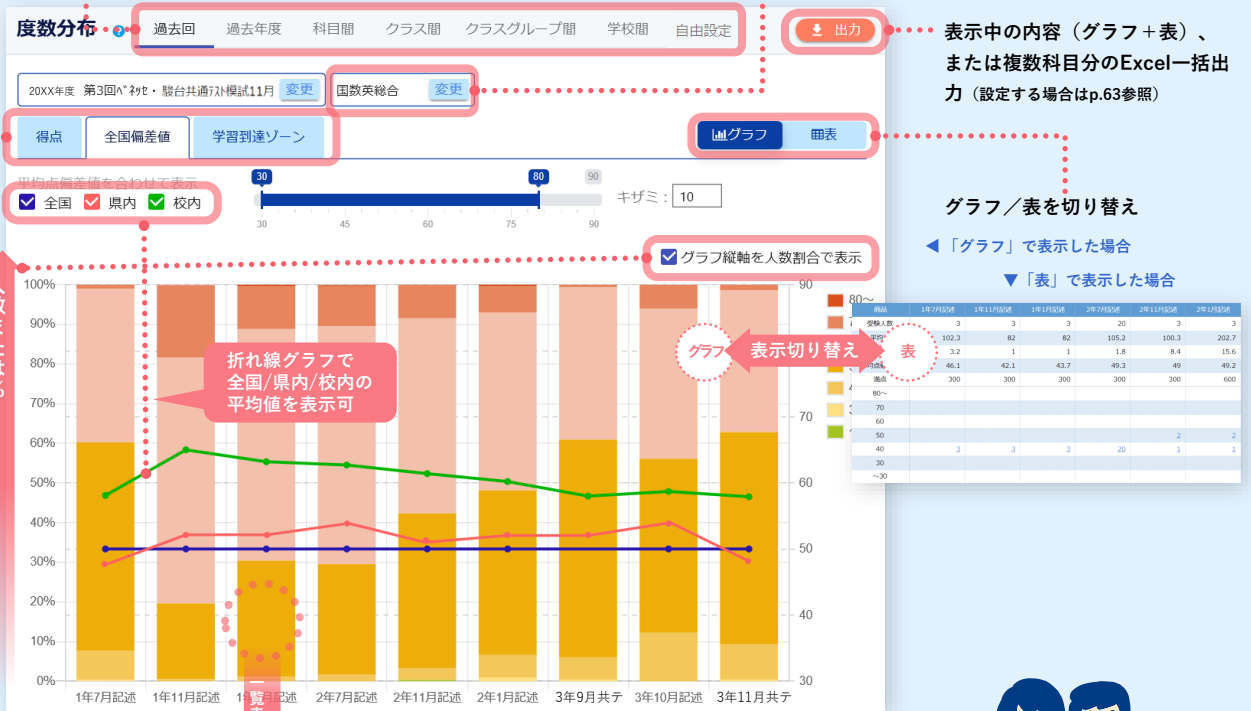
度数分布

過去回　過去年度　科目間　クラス間　クラスグループ間　学校間　自由設定

出力

表示中の内容（グラフ＋表）、または複数科目分のExcel一括出力（設定する場合はp.63参照）

20XX年度　第3回ﾍﾞﾈｯｾ・駿台共通ﾃｽﾄ模試11月　変更

国数英総合　変更

得点　全国偏差値　学習到達ゾーン

グラフ　表

平均点偏差値を合わせて表示

全国　県内　校内

30　80　90

30　45　60　75　90

キザミ：10

グラフ／表を切り替え

◀「グラフ」で表示した場合

▼「表」で表示した場合

グラフ縦軸を人数割合で表示

100%　90%　80%　70%　60%　50%　40%　30%　20%　10%　0%

90　80　70　60　50　40　30

80～

折れ線グラフで全国/県内/校内の平均値を表示可

グラフ　表示切り替え　表

| 科目 | 1年7月記述 | 1年11月記述 | 1年1月記述 | 2年7月記述 | 2年11月記述 | 2年1月記述 |
|---|---|---|---|---|---|---|
| 受験人数 | 3 | 3 | 3 | 20 | 3 | 3 |
| 平均 | 102.3 | 82 | 82 | 105.2 | 100.3 | 202.7 |
| | 3.2 | 1 | 1 | 1.8 | 8.4 | 15.6 |
| 平均点 | 46.1 | 42.1 | 43.7 | 49.3 | 49 | 49.2 |
| 満点 | 300 | 300 | 300 | 300 | 300 | 600 |
| 80～ | | | | | | |
| 70 | | | | | | |
| 60 | | | | | | |
| 50 | | | | | 2 | 2 |
| 40 | 3 | 3 | 3 | 20 | 1 | 1 |
| 30 | | | | | | |
| ～30 | | | | | | |

1年7月記述　1年11月記述　1年1月記述　2年7月記述　2年11月記述　2年1月記述　3年9月共テ　3年10月記述　3年11月共テ

一覧